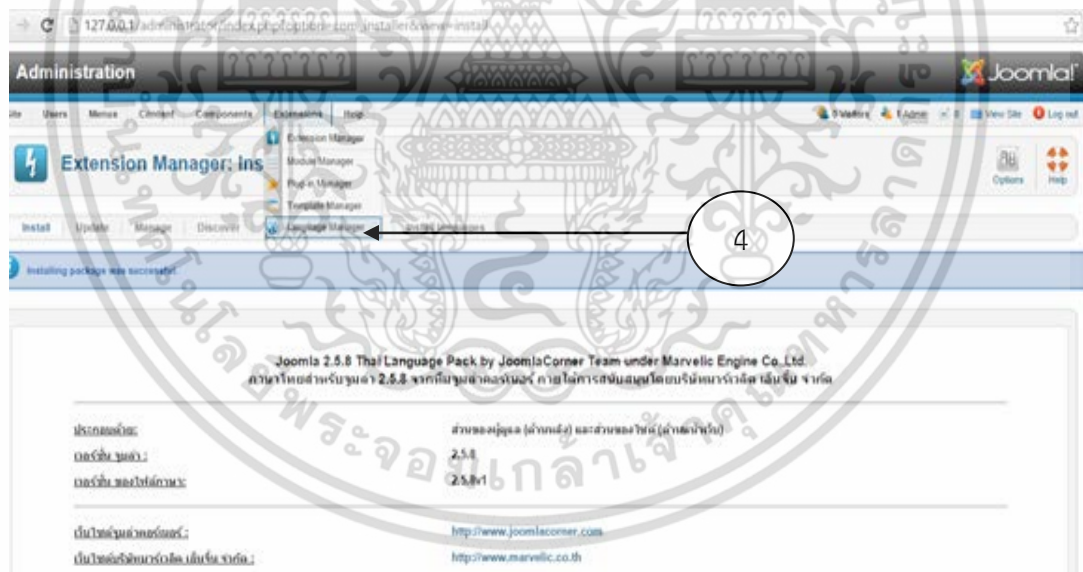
127.0.0.1/administrator/index.php?option=com_installer&view=install

Administration

Joomla!

Site Users Menus Content Components Extensions Help

0 Visitors 1 Admin 0 View Site Log out

Extension Manager: Ins

Extension Manager
Module Manager
Plug-in Manager
Template Manager
Language Manager

Options Help

Install Update Manage Discover Install languages

4

Installing package was successful.

Joomla 2.5.8 Thai Language Pack by JoomlaCorner Team under Marvelic Engine Co.,Ltd.
ภาษาไทยสำหรับจูมล่า 2.5.8 จากทีมจูมล่าคอร์เนอร์ ภายใต้การสนับสนุนโดยบริษัทมาร์เวลิค เอ็นจิ้น จำกัด

| ประกอบด้วย: | ส่วนของผู้ดูแล (ด้านหลัง) และส่วนของไซต์ (ด้านหน้าเว็บ) |
|---|---|
| เวอร์ชั่น จูมล่า : | 2.5.8 |
| เวอร์ชั่น ของไฟล์ภาษา: | 2.5.8v1 |
| เว็บไซต์จูมล่าคอร์เนอร์ : | http://www.joomlacorner.com |
| เว็บไซต์บริษัทมาร์เวลิค เอ็นจิ้น จำกัด : | http://www.marvelic.co.th |

มหาวิทยาลัยเทคโนโลยีพระจอมเกล้าเจ้าคุณทหาร